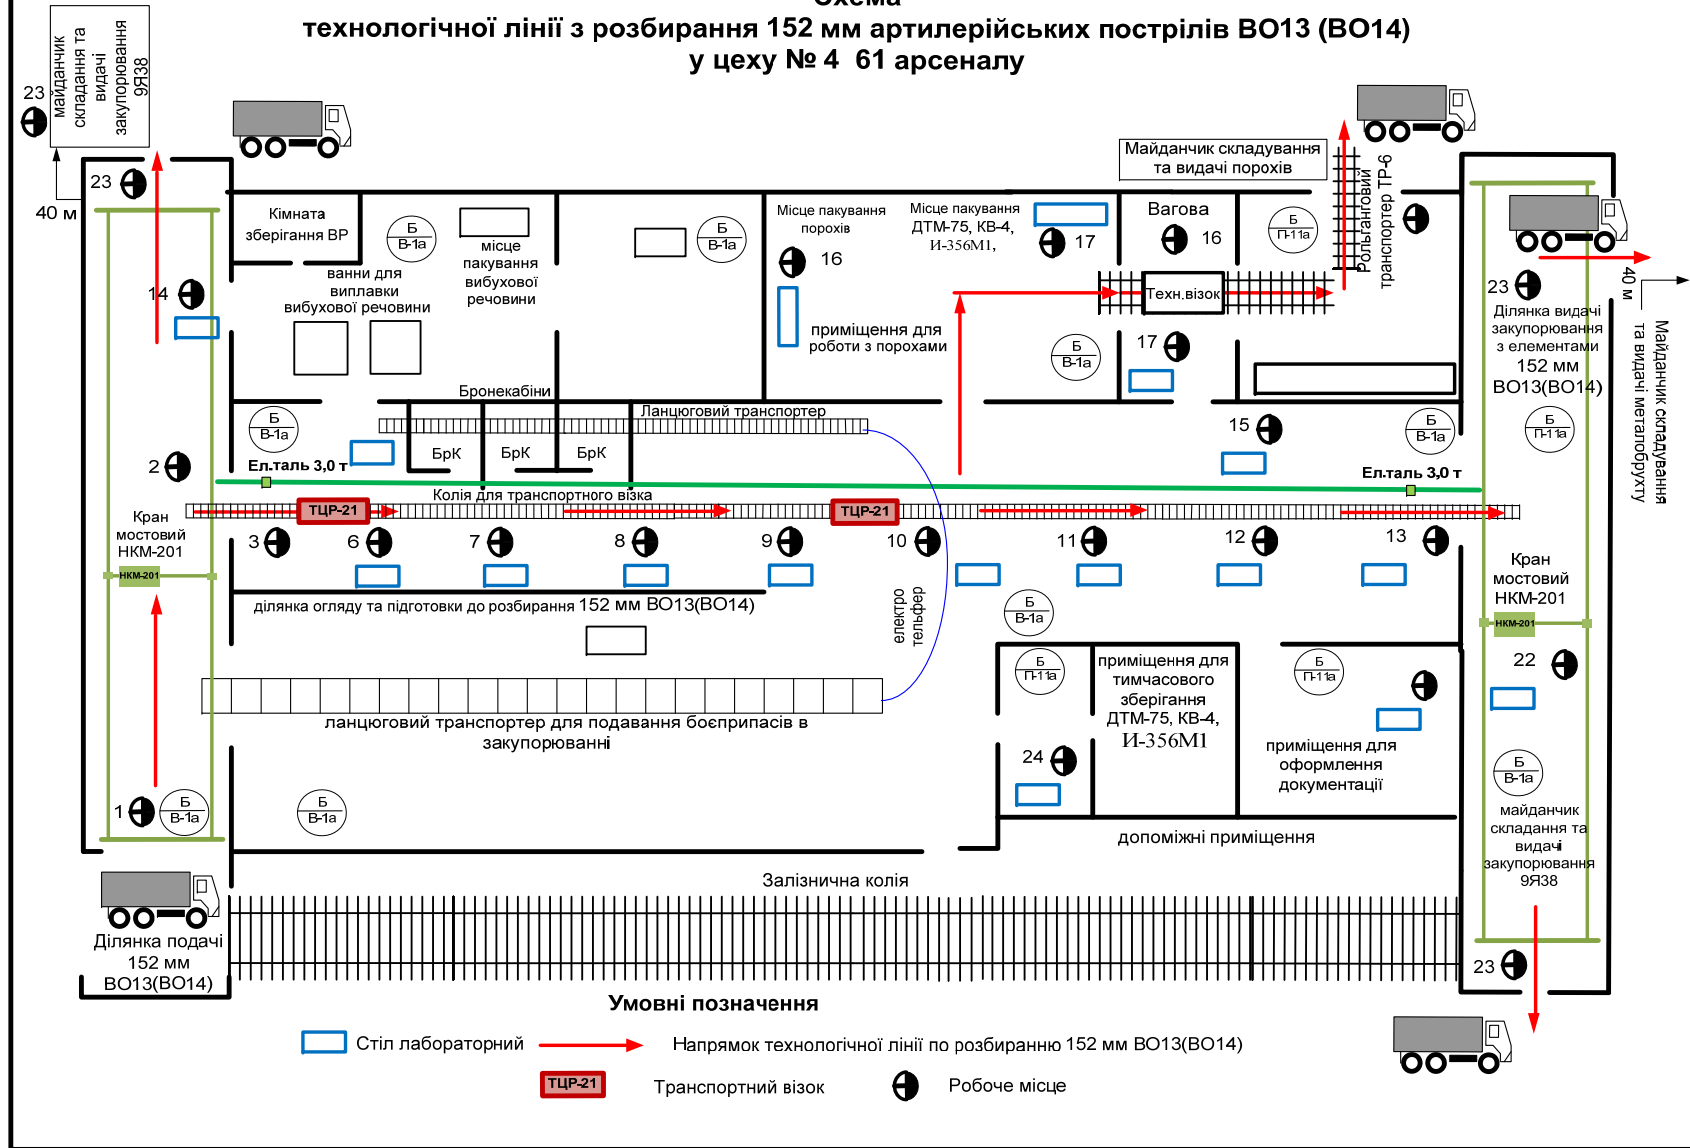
Схема
технологічної лінії з розбирання 152 мм артилерійських пострілів ВО13 (ВО14)
у цеху № 4 61 арсеналу

майданчик складання та видачі закупорювання 9Я38

23

23

40 м

Кімната зберігання ВР

Б
В-1а

ванни для виплавки вибухової речовини

місце пакування вибухової речовини

Б
В-1а

Місце пакування порохів

16

Місце пакування ДТМ-75, КВ-4, И-356М1,

17

Вагова

16

Б
П-11а

Майданчик складування та видачі порохів

Рольганговий транспортер ТР-6

Техн.візок

приміщення для роботи з порохами

Б
В-1а

17

14

Бронекабіни

Ланцюговий транспортер

Б
В-1а

БрК

БрК

БрК

2

Ел.таль 3,0 т

Колія для транспортного візка

ТЦР-21

ТЦР-21

15

Б
В-1а

Б
П-11а

Ел.таль 3,0 т

23

Ділянка видачі закупорювання з елементами 152 мм ВО13(ВО14)

40 м

Майданчик складування та видачі металобрухту

Кран мостовий НКМ-201

НКМ-201

3

6

7

8

9

10

11

12

13

ділянка огляду та підготовки до розбирання 152 мм ВО13(ВО14)

електро тельфер

Б
В-1а

Кран мостовий НКМ-201

НКМ-201

22

Б
П-11а

приміщення для тимчасового зберігання ДТМ-75, КВ-4, И-356М1

Б
П-11а

ланцюговий транспортер для подавання боєприпасів в закупорюванні

24

приміщення для оформлення документації

Б
В-1а

майданчик складання та видачі закупорювання 9Я38

1

Б
В-1а

Б
В-1а

допоміжні приміщення

Залізнична колія

Ділянка подачі 152 мм ВО13(ВО14)

23

Умовні позначення

Стіл лабораторний

Напрямок технологічної лінії по розбиранню 152 мм ВО13(ВО14)

ТЦР-21

Транспортний візок

Робоче місце